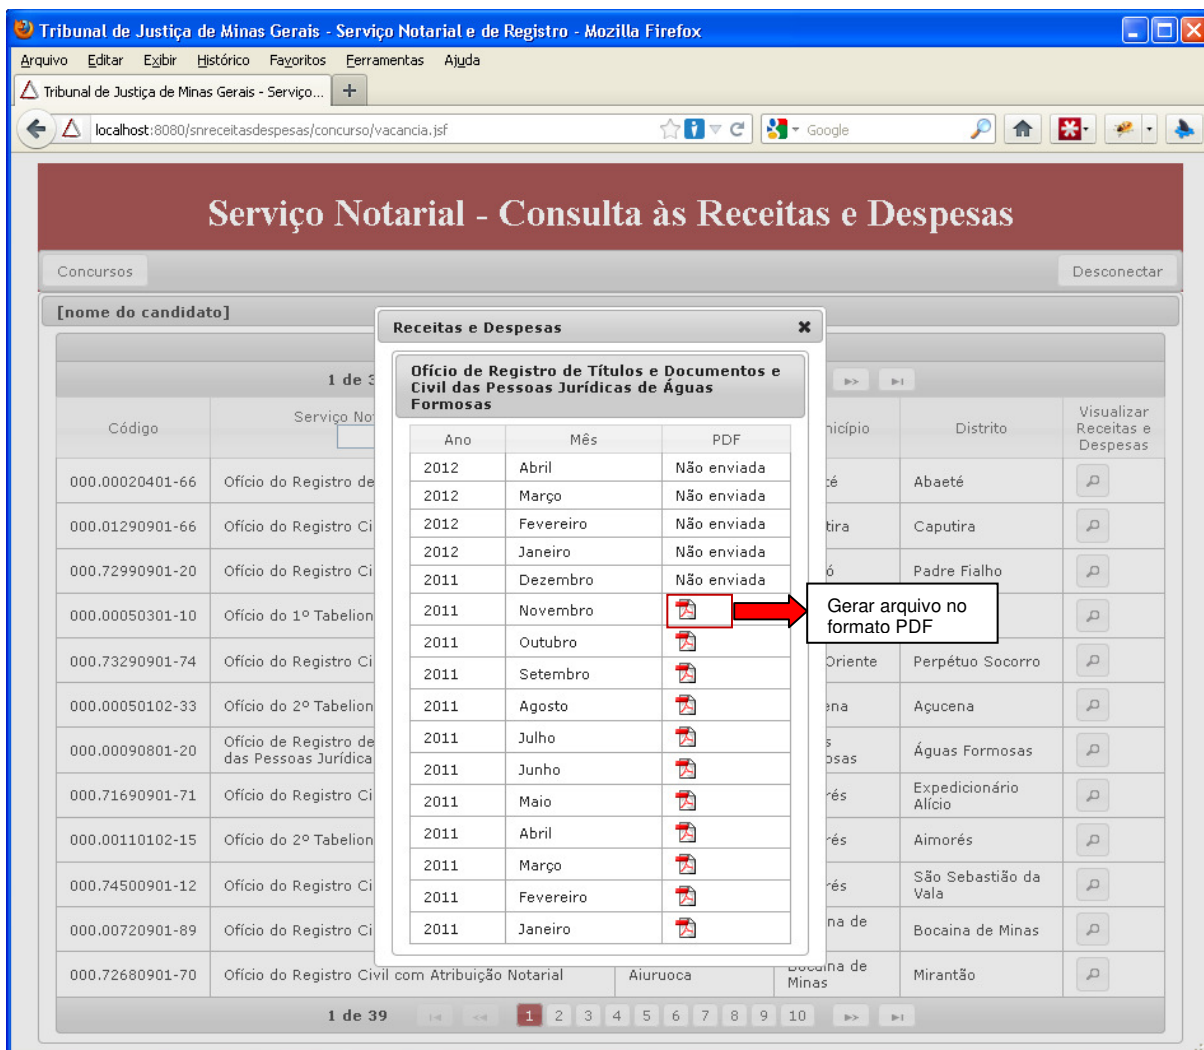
Tribunal de Justiça de Minas Gerais - Serviço Notarial e de Registro - Mozilla Firefox

Arquivo Editar Exibir Histórico Favoritos Ferramentas Ajuda

Tribunal de Justiça de Minas Gerais - Serviço...

localhost:8080/snreceitasdespesas/concurso/vacancia.jsf

Google

Serviço Notarial - Consulta às Receitas e Despesas

Concursos

Desconectar

[nome do candidato]

1 de 3

| Código | Serviço No | | nicípio | Distrito | Visualizar Receitas e Despesas |
|---|---|---|---|---|---|
| 000.00020401-66 | Ofício do Registro de | | té | Abaeté | |
| 000.01290901-66 | Ofício do Registro Ci | | tira | Caputira | |
| 000.72990901-20 | Ofício do Registro Ci | | ó | Padre Fialho | |
| 000.00050301-10 | Ofício do 1º Tabelion | | | | |
| 000.73290901-74 | Ofício do Registro Ci | | Oriente | Perpétuo Socorro | |
| 000.00050102-33 | Ofício do 2º Tabelion | | ena | Açucena | |
| 000.00090801-20 | Ofício de Registro de das Pessoas Jurídica | | s osas | Águas Formosas | |
| 000.71690901-71 | Ofício do Registro Ci | | rés | Expedicionário Alício | |
| 000.00110102-15 | Ofício do 2º Tabelion | | rés | Aimorés | |
| 000.74500901-12 | Ofício do Registro Ci | | rés | São Sebastião da Vala | |
| 000.00720901-89 | Ofício do Registro Ci | | na de | Bocaina de Minas | |
| 000.72680901-70 | Ofício do Registro Civil com Atribuição Notarial | Aiuruoca | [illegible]na de Minas | Mirantão | |

1 de 39 1 2 3 4 5 6 7 8 9 10

Receitas e Despesas

Ofício de Registro de Títulos e Documentos e Civil das Pessoas Jurídicas de Águas Formosas

| Ano | Mês | PDF |
|---|---|---|
| 2012 | Abril | Não enviada |
| 2012 | Março | Não enviada |
| 2012 | Fevereiro | Não enviada |
| 2012 | Janeiro | Não enviada |
| 2011 | Dezembro | Não enviada |
| 2011 | Novembro | |
| 2011 | Outubro | |
| 2011 | Setembro | |
| 2011 | Agosto | |
| 2011 | Julho | |
| 2011 | Junho | |
| 2011 | Maio | |
| 2011 | Abril | |
| 2011 | Março | |
| 2011 | Fevereiro | |
| 2011 | Janeiro | |

Gerar arquivo no formato PDF